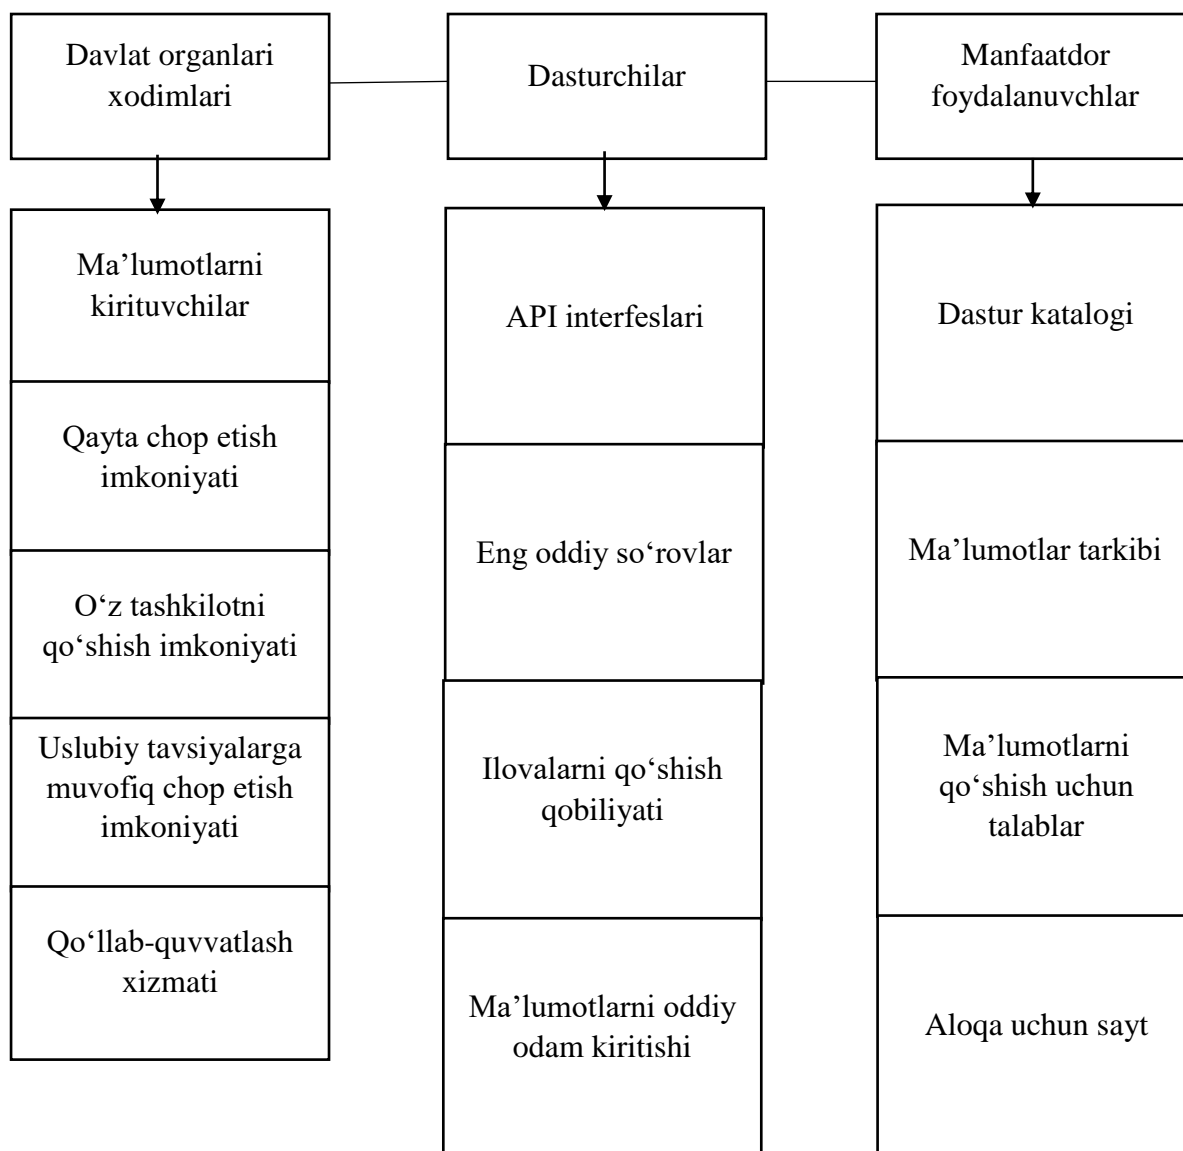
Davlat organlari xodimlari

Dasturchilar

Manfaatdor foydalanuvchlar

Ma’lumotlarni kirituvchilar

Qayta chop etish imkoniyati

O‘z tashkilotni qo‘shish imkoniyati

Uslubiy tavsiyalarga muvofiq chop etish imkoniyati

Qo‘llab-quvvatlash xizmati

API interfeslari

Eng oddiy so‘rovlar

Ilovalarni qo‘shish qobiliyati

Ma’lumotlarni oddiy odam kiritishi

Dastur katalogi

Ma’lumotlar tarkibi

Ma’lumotlarni qo‘shish uchun talablar

Aloqa uchun sayt